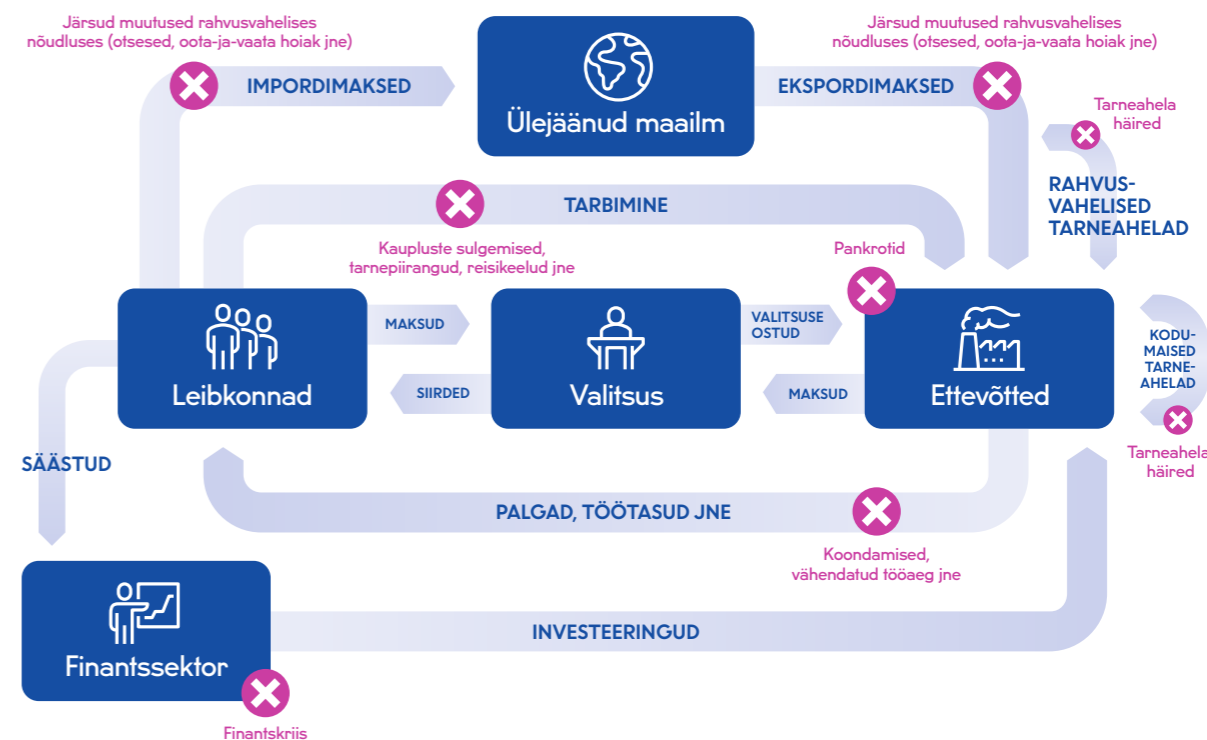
Järsud muutused rahvusvahelises nõudluses (otsesed, oota-ja-vaata hoiak jne)

IMPORDIMAKSED

Ülejäänud maailm

Järsud muutused rahvusvahelises nõudluses (otsesed, oota-ja-vaata hoiak jne)

EKSPORDIMAKSED

Tarneahela häired

RAHVUS-VAHELISED TARNEAHELAD

TARBIMINE

Kaupluste sulgemised, tarnepiirangud, reisikeelud jne

Pankrotid

MAKSUD

VALITSUSE OSTUD

KODU-MAISED TARNE-AHELAD

Leibkonnad

SIIRDED

Valitsus

MAKSUD

Ettevõtted

Tarneahela häired

SÄÄSTUD

PALGAD, TÖÖTASUD JNE

Koondamised, vähendatud tööaeg jne

INVESTEERINGUD

Finantssektor

Finantskriis